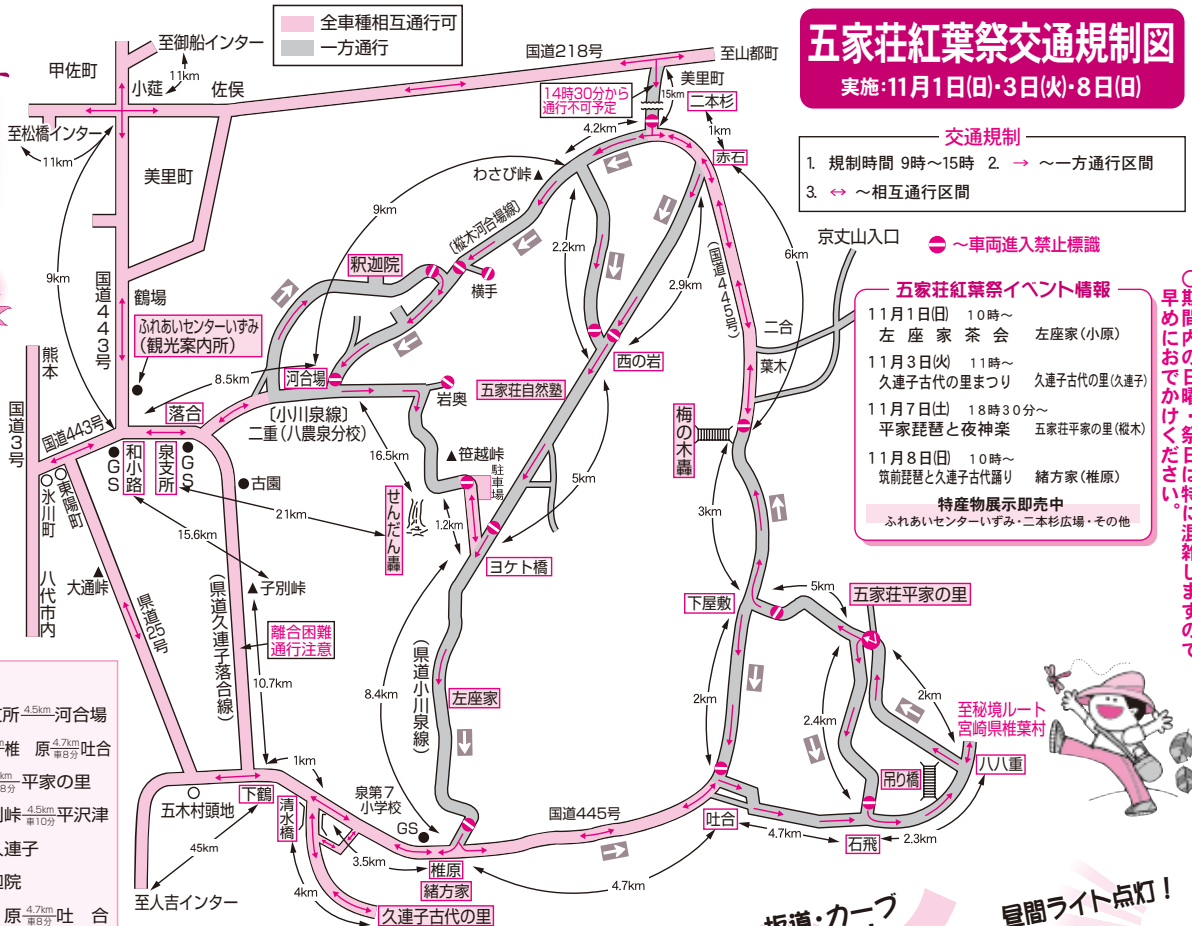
五家荘紅葉祭交通規制図
実施:11月1日(日)・3日(火)・8日(日)

全車種相互通行可
一方通行

交通規制
1. 規制時間 9時～15時 2. → ～一方通行区間
3. ↔ ～相互通行区間
～車両進入禁止標識

五家荘紅葉祭イベント情報
11月1日(日) 10時～ 左座家茶会 左座家(小原)
11月3日(火) 11時～ 久連子古代の里まつり 久連子古代の里(久連子)
11月7日(土) 18時30分～ 平家琵琶と夜神楽 五家荘平家の里(樅木)
11月8日(日) 10時～ 筑前琵琶と久連子古代踊り 緒方家(椎原)
特産物展示即売中
ふれあいセンターいずみ・二本杉広場・その他

○期間内の日曜・祭日は特に混雑しますので早めにおでかけください。

至御船インター 甲佐町 11km 小筵 佐俣 国道218号 至山都町 美里町 14時30分から通行不可予定 15km 二本杉 至松橋インター 11km 美里町 4.2km 1km 赤石 わさび峠 9km (樅木河合場線) 2.2km 6km 京丈山入口 9km 国道443号 鶴場 釈迦院 横手 2.9km (国道445号) 二合 ふれあいセンターいずみ (観光案内所) 葉木 熊本 8.5km 河合場 西の岩 岩奥 五家荘自然塾 梅の木轟 国道3号 国道443号 落合 〔小川泉線〕二重(八農泉分校) 16.5km ▲笹越峠 駐車場 和小路 泉支所 GS GS 古園 5km 東陽町 氷川町 21km 1.2km 3km せんだん轟 15.6km ヨケト橋 八代市内 大通峠 (県道久連子落合線) ▲子別峠 県道25号 下屋敷 5km 五家荘平家の里 離合困難 通行注意 (県道小川泉線) 10.7km 8.4km 左座家 2km 2.4km 2km 至秘境ルート 宮崎県椎葉村 1km 泉第7小学校 国道445号 五木村頭地 下鶴 清水橋 GS 吐合 吊り橋 八八重 45km 3.5km 4.7km 石飛 2.3km 4km 椎原 緒方家 4.7km 至人吉インター 久連子古代の里

所 4.5km 河合場
椎 原 4.7km 車8分 吐合
平家の里
峠 4.5km 車10分 平沢津
連子
院
原 4.7km 車8分 吐 合

坂道・カーブ
昼間ライト点灯!